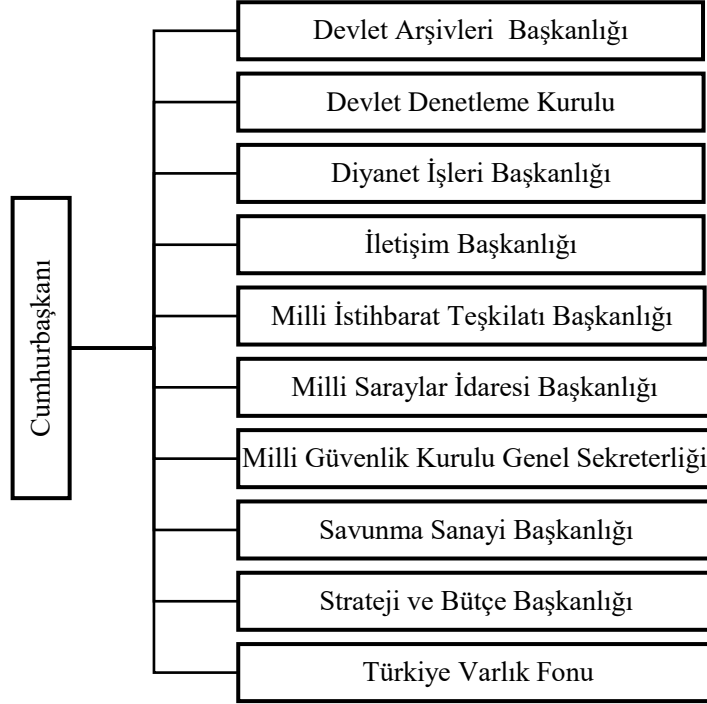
Cumhurbaşkanı

Devlet Arşivleri Başkanlığı

Devlet Denetleme Kurulu

Diyanet İşleri Başkanlığı

İletişim Başkanlığı

Milli İstihbarat Teşkilatı Başkanlığı

Milli Saraylar İdaresi Başkanlığı

Milli Güvenlik Kurulu Genel Sekreterliği

Savunma Sanayi Başkanlığı

Strateji ve Bütçe Başkanlığı

Türkiye Varlık Fonu